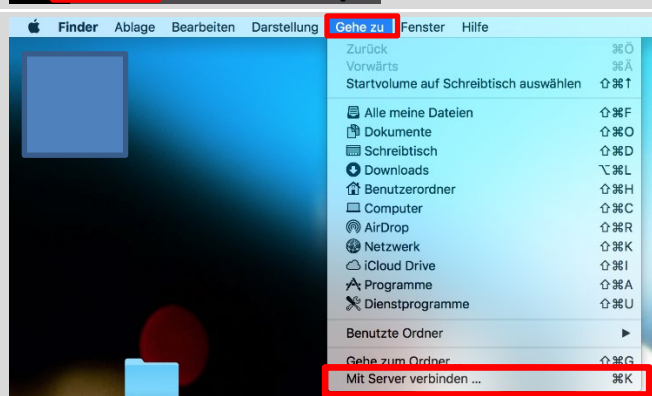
Finder Ablage Bearbeiten Darstellung Gehe zu Fenster Hilfe

Zurück ⌘Ö
Vorwärts ⌘Ä
Startvolume auf Schreibtisch auswählen ⇧⌘↑

Alle meine Dateien ⇧⌘F
Dokumente ⇧⌘O
Schreibtisch ⇧⌘D
Downloads ⌥⌘L
Benutzerordner ⇧⌘H
Computer ⇧⌘C
AirDrop ⇧⌘R
Netzwerk ⇧⌘K
iCloud Drive ⇧⌘I
Programme ⇧⌘A
Dienstprogramme ⇧⌘U

Benutzte Ordner ▶

Gehe zum Ordner ... ⇧⌘G
Mit Server verbinden ... ⌘K